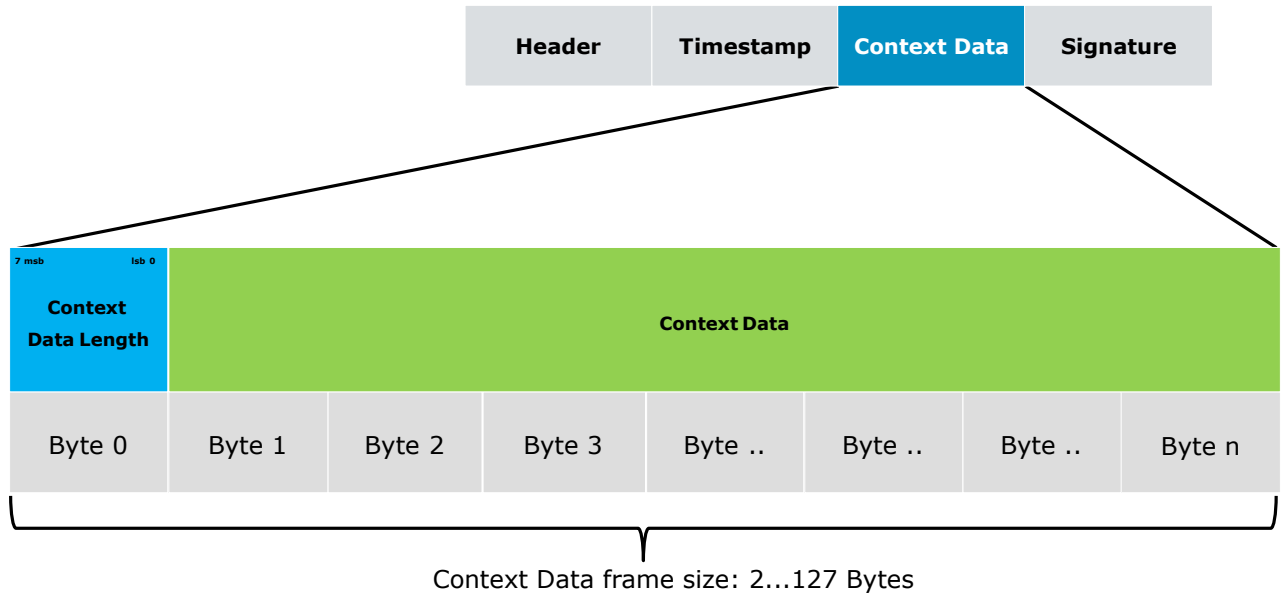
| Header | Timestamp | Context Data | Signature |
|---|---|---|---|

7 msb lsb 0

Context Data Length

Context Data

| Byte 0 | Byte 1 | Byte 2 | Byte 3 | Byte .. | Byte .. | Byte .. | Byte n |
|---|---|---|---|---|---|---|---|

Context Data frame size: 2...127 Bytes